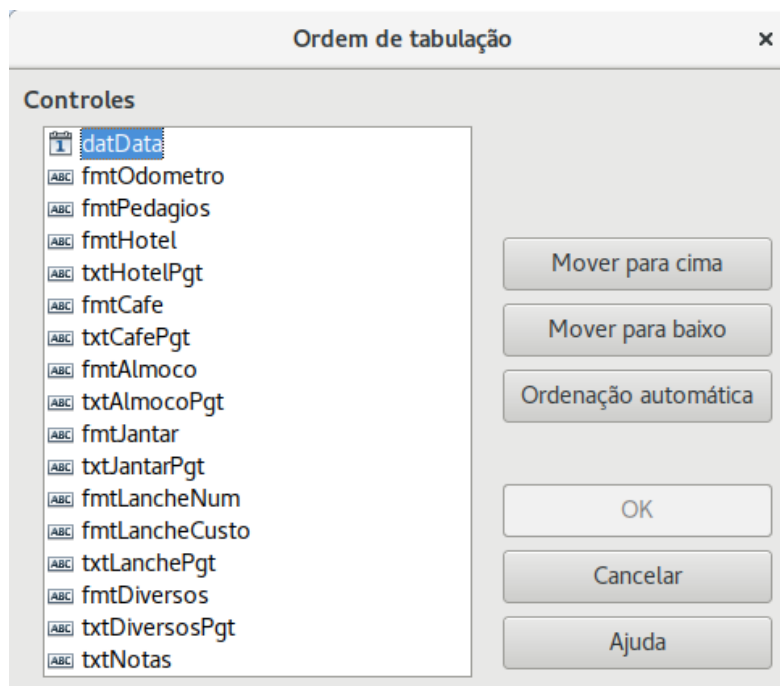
Ordem de tabulação ×

Controles

datData
fmtOdometro
fmtPedagios
fmtHotel
txtHotelPgt
fmtCafe
txtCafePgt
fmtAlmoco
txtAlmocoPgt
fmtJantar
txtJantarPgt
fmtLancheNum
fmtLancheCusto
txtLanchePgt
fmtDiversos
txtDiversosPgt
txtNotas

Mover para cima
Mover para baixo
Ordenação automática
OK
Cancelar
Ajuda